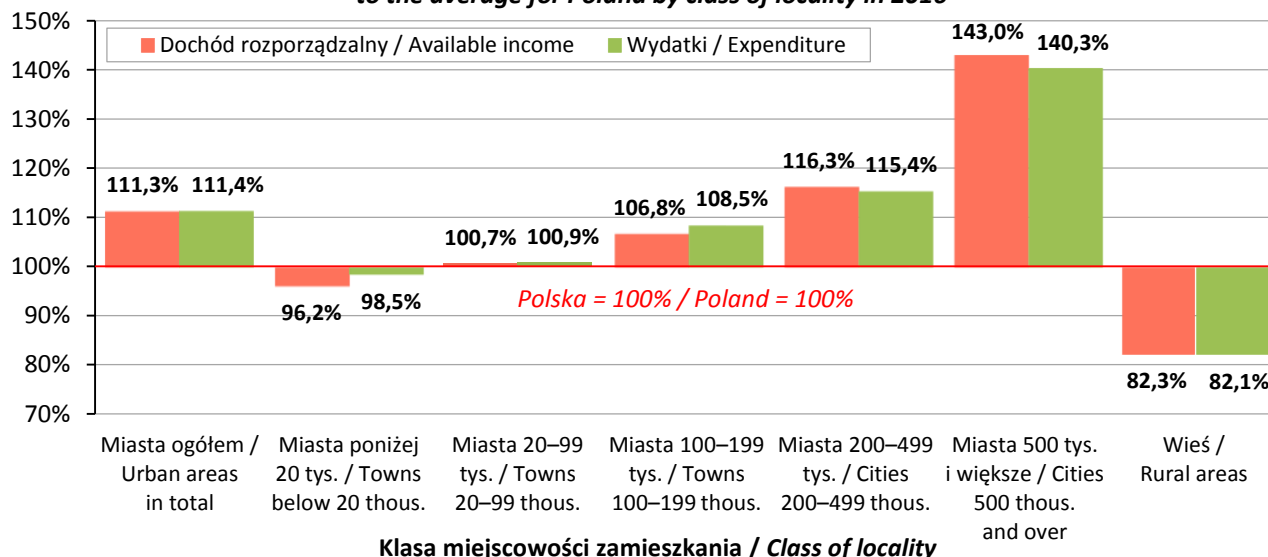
to the average for Poland by class of locality in 2016

150%
140%
130%
120%
110%
100%
90%
80%
70%

Dochód rozporządzalny / Available income
Wydatki / Expenditure

111,3% 111,4%
96,2% 98,5%
100,7% 100,9%
106,8% 108,5%
116,3% 115,4%
143,0% 140,3%
82,3% 82,1%

Polska = 100% / Poland = 100%

Miasta ogółem / Urban areas in total
Miasta poniżej 20 tys. / Towns below 20 thous.
Miasta 20–99 tys. / Towns 20–99 thous.
Miasta 100–199 tys. / Towns 100–199 thous.
Miasta 200–499 tys. / Cities 200–499 thous.
Miasta 500 tys. i większe / Cities 500 thous. and over
Wieś / Rural areas

Klasa miejscowości zamieszkania / Class of locality